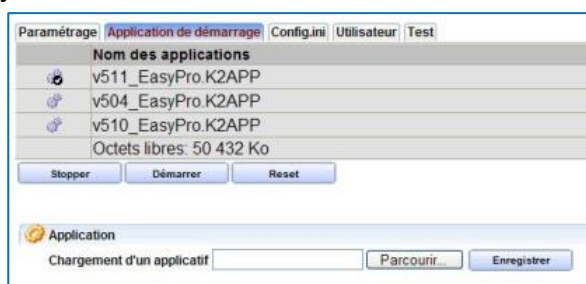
Paramétrage | Application de démarrage | Config.ini | Utilisateur | Test

| | Nom des applications |
|---|---|
| | v511_EasyPro.K2APP |
| | v504_EasyPro.K2APP |
| | v510_EasyPro.K2APP |
| | Octets libres: 50 432 Ko |

Stopper | Démarrer | Reset

Application

Chargement d'un applicatif | Parcourir... | Enregistrer